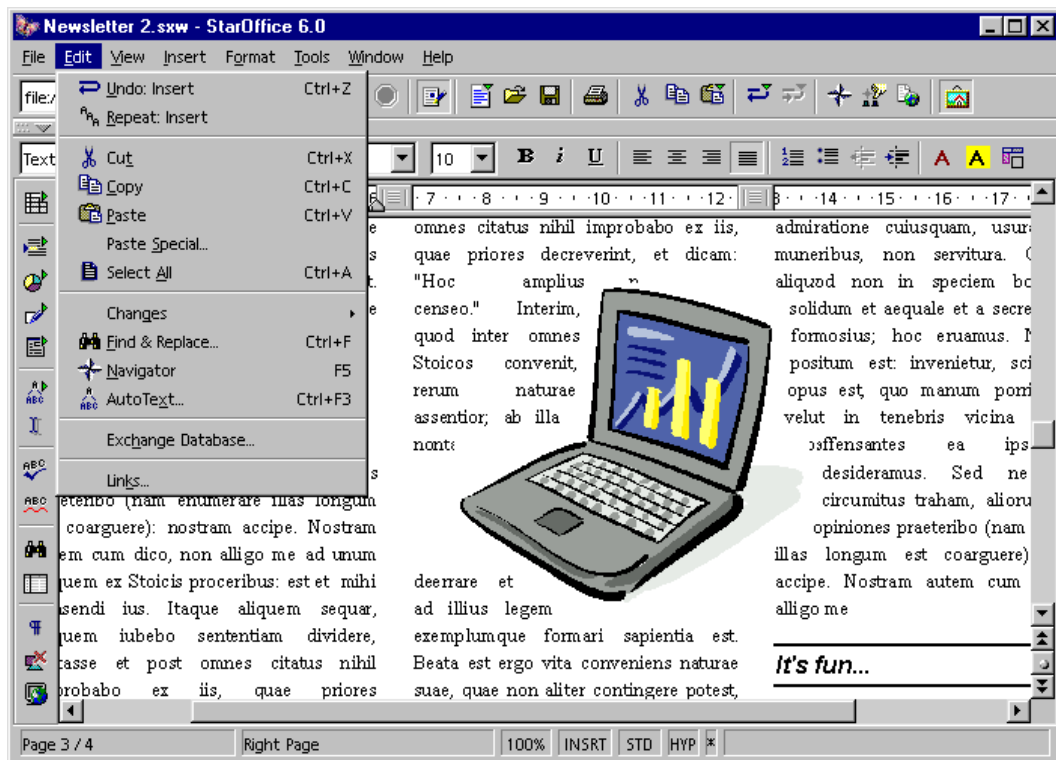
Newsletter 2.sxw - StarOffice 6.0

File Edit View Insert Format Tools Window Help

file:/

Text

10

B i U

Undo: Insert Ctrl+Z
Repeat: Insert
Cut Ctrl+X
Copy Ctrl+C
Paste Ctrl+V
Paste Special...
Select All Ctrl+A
Changes
Find & Replace... Ctrl+F
Navigator F5
AutoText... Ctrl+F3
Exchange Database...
Links...

7 · 8 · 9 · 10 · 11 · 12 · 13 · 14 · 15 · 16 · 17

s
t.
e
s
eteribo (nam enumerare illas longum coarguere): nostram accipe. Nostram em cum dico, non alligo me ad unum quem ex Stoicis proceribus: est et mihi sendi ius. Itaque aliquem sequar, quem iubebo sententiam dividere, asse et post omnes citatus nihil probabo ex iis, quae priores

omnes citatus nihil improbabo ex iis, quae priores decreverint, et dicam: "Hoc amplius n censeo." Interim, quod inter omnes Stoicos convenit, rerum naturae assentior; ab illa nonte

deerrare et ad illius legem exemplumque formari sapientia est. Beata est ergo vita conveniens naturae suae, quae non aliter contingere potest,

admiratione cuiusquam, usura muneribus, non servitura. aliquod non in speciem bo solidum et aequale et a secre formosius; hoc eruamus. N positum est: invenietur, sci opus est, quo manum porri velut in tenebris vicina offensantes ea ips desideramus. Sed ne circumitus traham, alioru opiniones praeteribo (nam illas longum est coarguere) accipe. Nostram autem cum alligo me

It's fun...

Page 3 / 4 | Right Page | 100% | INSRT | STD | HYP | *